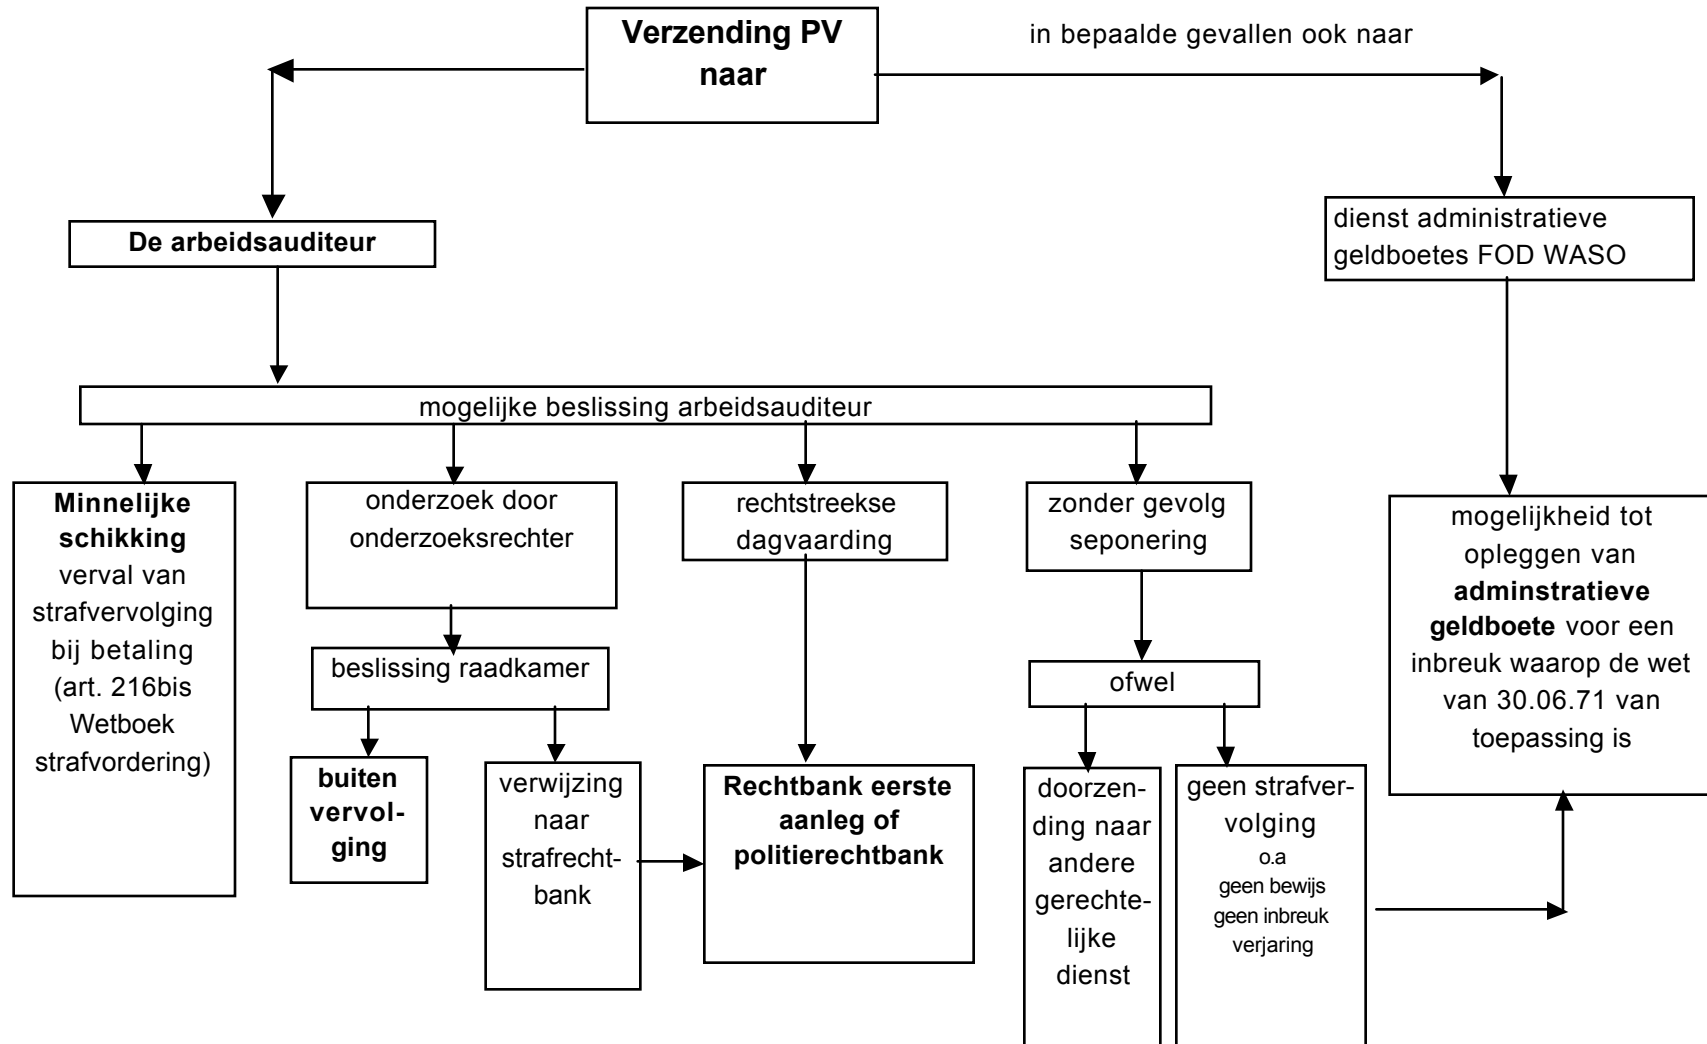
Verzending PV naar

in bepaalde gevallen ook naar

De arbeidsauditeur

dienst administratieve geldboetes FOD WASO

mogelijke beslissing arbeidsauditeur

Minnelijke schikking verval van strafvervolging bij betaling (art. 216bis Wetboek strafvordering)

onderzoek door onderzoeksrechter

beslissing raadkamer

buiten vervolging

verwijzing naar strafrechtbank

rechtstreekse dagvaarding

Rechtbank eerste aanleg of politierechtbank

zonder gevolg seponering

ofwel

doorzending naar andere gerechtelijke dienst

geen strafvervolging o.a geen bewijs geen inbreuk verjaring

mogelijkheid tot opleggen van adminstratieve geldboete voor een inbreuk waarop de wet van 30.06.71 van toepassing is